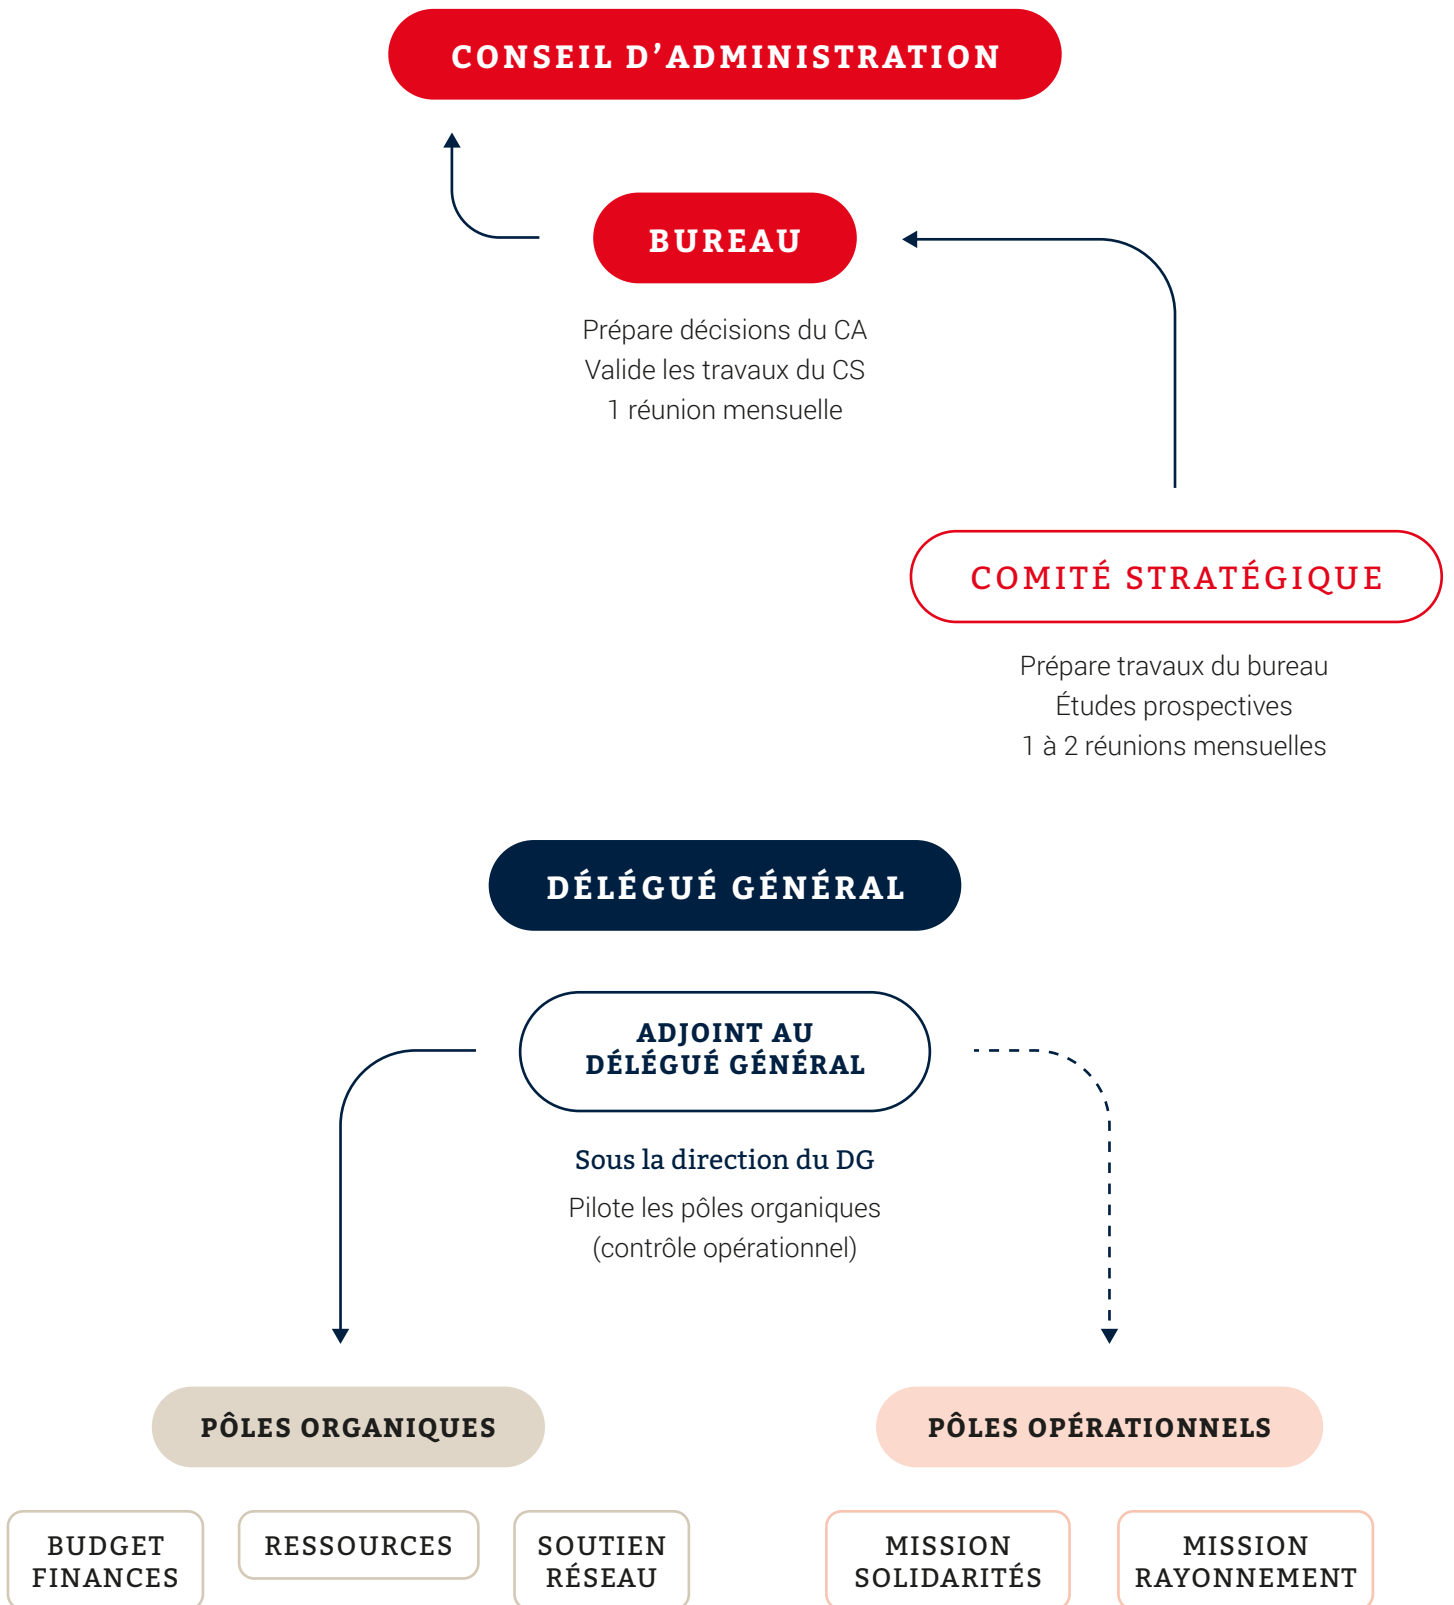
CONSEIL D’ADMINISTRATION

BUREAU

Prépare décisions du CA
Valide les travaux du CS
1 réunion mensuelle

COMITÉ STRATÉGIQUE

Prépare travaux du bureau
Études prospectives
1 à 2 réunions mensuelles

DÉLÉGUÉ GÉNÉRAL

ADJOINT AU DÉLÉGUÉ GÉNÉRAL

Sous la direction du DG

Pilote les pôles organiques
(contrôle opérationnel)

PÔLES ORGANIQUES

PÔLES OPÉRATIONNELS

BUDGET FINANCES

RESSOURCES

SOUTIEN RÉSEAU

MISSION SOLIDARITÉS

MISSION RAYONNEMENT